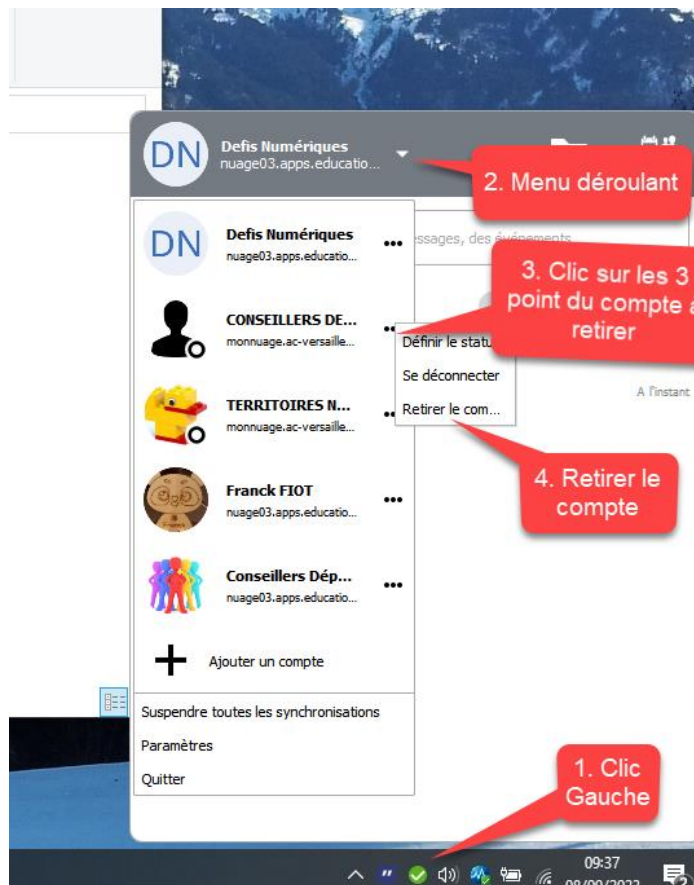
DN Defis Numériques
nuage03.apps.educatio...

2. Menu déroulant

DN Defis Numériques
nuage03.apps.educatio...

essages, des événements

3. Clic sur les 3 point du compte à retirer

CONSEILLERS DE...
monnuage.ac-versaille...

Définir le statu

Se déconnecter

TERRITOIRES N...
monnuage.ac-versaille...

Retirer le com...

À l'instant

4. Retirer le compte

Franck FIOT
nuage03.apps.educatio...

Conseillers Dép...
nuage03.apps.educatio...

Ajouter un compte

Suspendre toutes les synchronisations

Paramètres

Quitter

1. Clic Gauche

09:37
08/09/2022